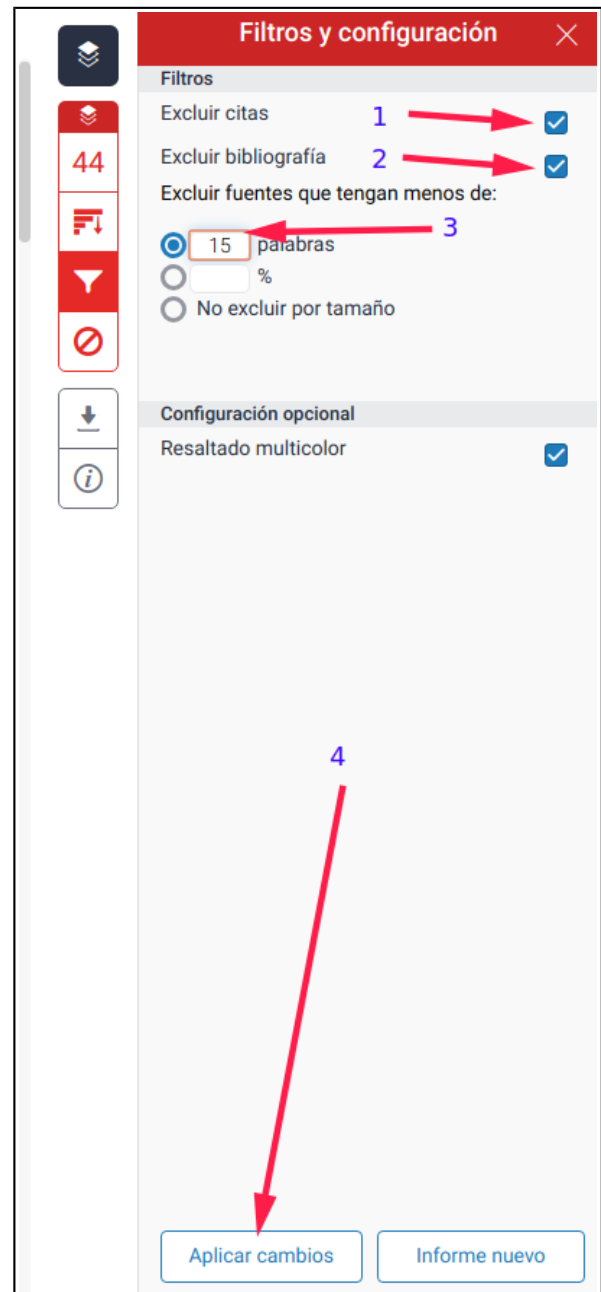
44

Filtros y configuración

Filtros

Excluir citas 1

Excluir bibliografía 2

Excluir fuentes que tengan menos de:

15 palabras 3

%

No excluir por tamaño

Configuración opcional

Resaltado multicolor

4

Aplicar cambios

Informe nuevo